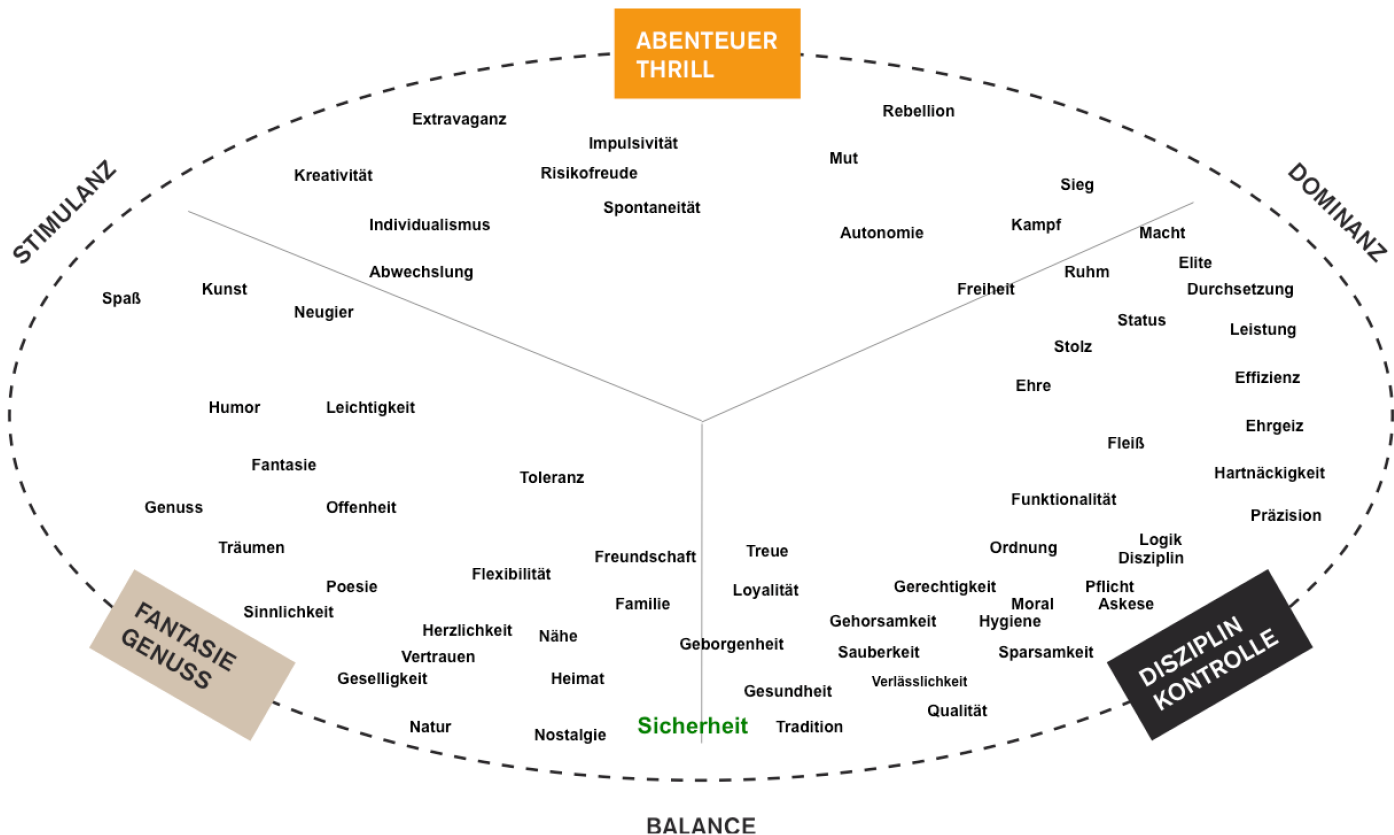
ABENTEUER
THRILL

STIMULANZ

DOMINANZ

Extravaganz

Impulsivität

Rebellion

Kreativität

Risikofreude

Mut

Sieg

Spontaneität

Individualismus

Autonomie

Kampf

Macht

Abwechslung

Elite

Ruhm

Freiheit

Durchsetzung

Spaß

Kunst

Neugier

Status

Leistung

Stolz

Ehre

Effizienz

Humor

Leichtigkeit

Ehrgeiz

Fleiß

Fantasie

Toleranz

Hartnäckigkeit

Funktionalität

Genuss

Offenheit

Präzision

Logik

Disziplin

Träumen

Ordnung

Freundschaft

Treue

Flexibilität

Poesie

Gerechtigkeit

Loyalität

Pflicht

Askese

Moral

Familie

Sinnlichkeit

Gehorsamkeit

Hygiene

Herzlichkeit

Nähe

Geborgenheit

Vertrauen

Sauberkeit

Sparsamkeit

Geselligkeit

Heimat

Gesundheit

Verlässlichkeit

Qualität

Natur

Sicherheit

Tradition

Nostalgie

FANTASIE
GENUSS

DISZIPLIN
KONTROLLE

BALANCE